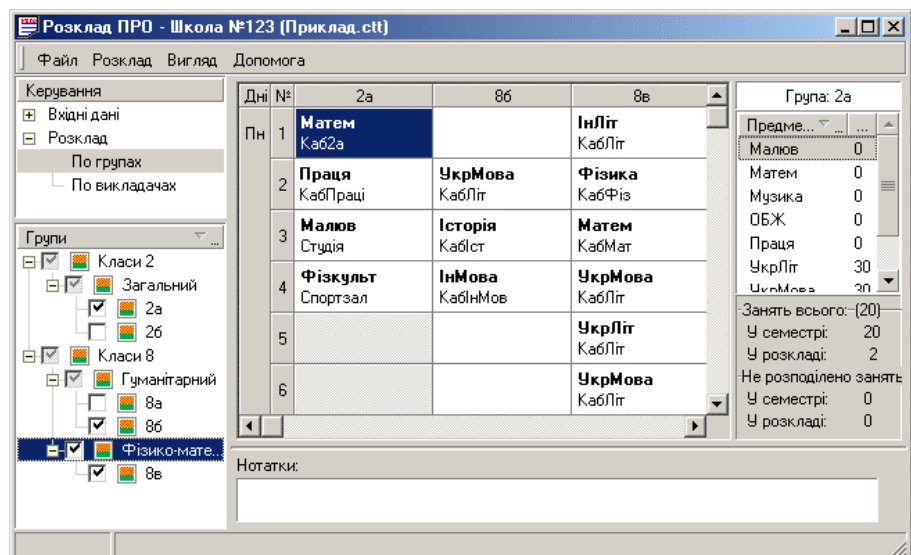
Розклад ПРО - Школа №123 (Приклад.ctt)

Файл Розклад Вигляд Допомога

Керування
Вхідні дані
Розклад
По групах
По викладачах

Групи
Класи 2
Загальний
2а
2б
Класи 8
Гуманітарний
8а
8б
Фізико-мате...
8в

| Дні | № | 2а | 8б | 8в |
|---|---|---|---|---|
| Пн | 1 | Матем Каб2а | | ІнЛіт КабЛіт |
| | 2 | Праця КабПраці | УкрМова КабЛіт | Фізика КабФіз |
| | 3 | Малюв Студія | Історія КабІст | Матем КабМат |
| | 4 | Фізкульт Спортзал | ІнМова КабІнМов | УкрМова КабЛіт |
| | 5 | | | УкрЛіт КабЛіт |
| | 6 | | | УкрМова КабЛіт |

Нотатки:

Група: 2а

| Предме... | ... |
|---|---|
| Малюв | 0 |
| Матем | 0 |
| Музика | 0 |
| ОБЖ | 0 |
| Праця | 0 |
| УкрЛіт | 30 |
| УкрМова | 30 |

Занять всього: (20)
У семестрі: 20
У розкладі: 2
Не розподілено занять
У семестрі: 0
У розкладі: 0